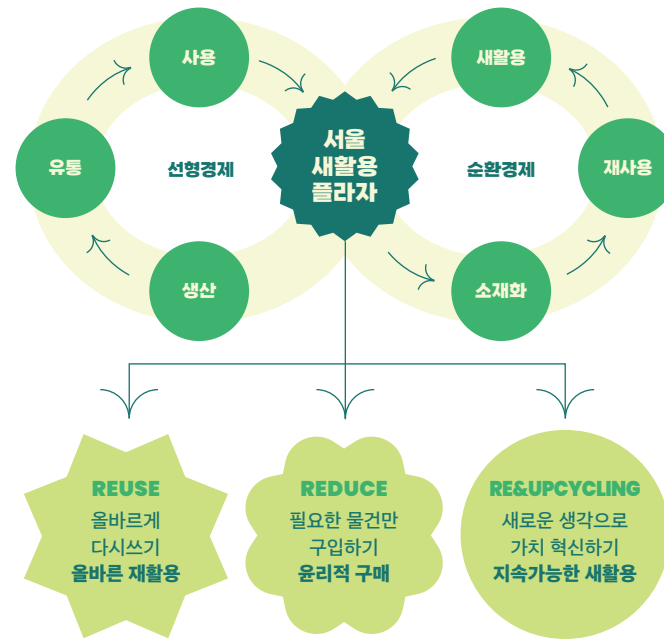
사용

유통

선형경제

생산

서울
새활용
플라자

새활용

순환경제

재사용

소재화

REUSE
올바르게
다시쓰기
올바른 재활용

REDUCE
필요한 물건만
구입하기
윤리적 구매

RE&UPCYCLING
새로운 생각으로
가치 혁신하기
지속가능한 새활용